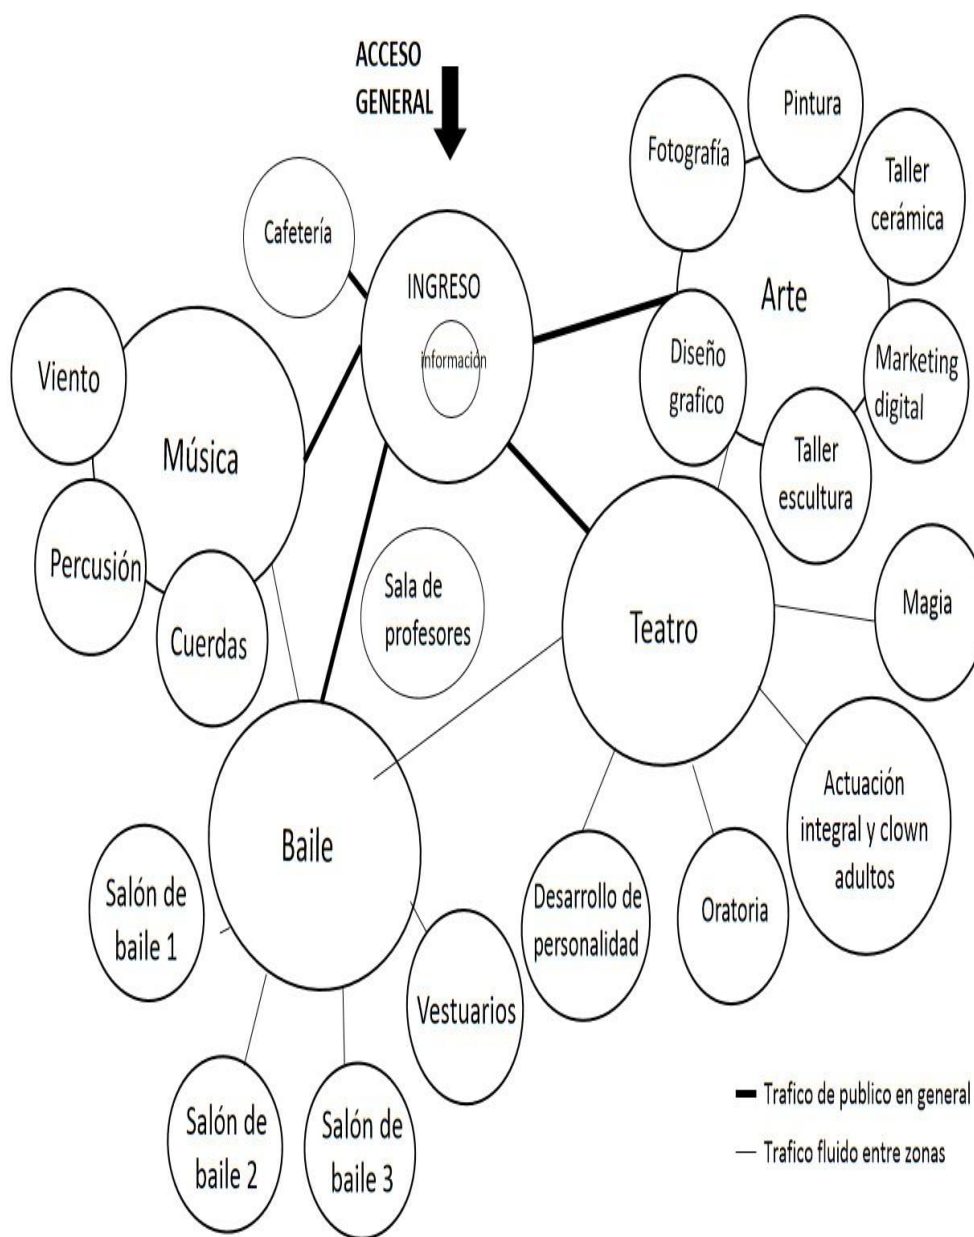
ACCESO GENERAL

Cafetería

INGRESO

Información

Fotografía

Pintura

Taller cerámica

Arte

Diseño grafico

Marketing digital

Taller escultura

Viento

Música

Percusión

Cuerdas

Sala de profesores

Teatro

Magia

Baile

Actuación integral y clown adultos

Salón de baile 1

Desarrollo de personalidad

Oratoria

Vestuarios

Salón de baile 2

Salón de baile 3

Trafico de publico en general

Trafico fluido entre zonas